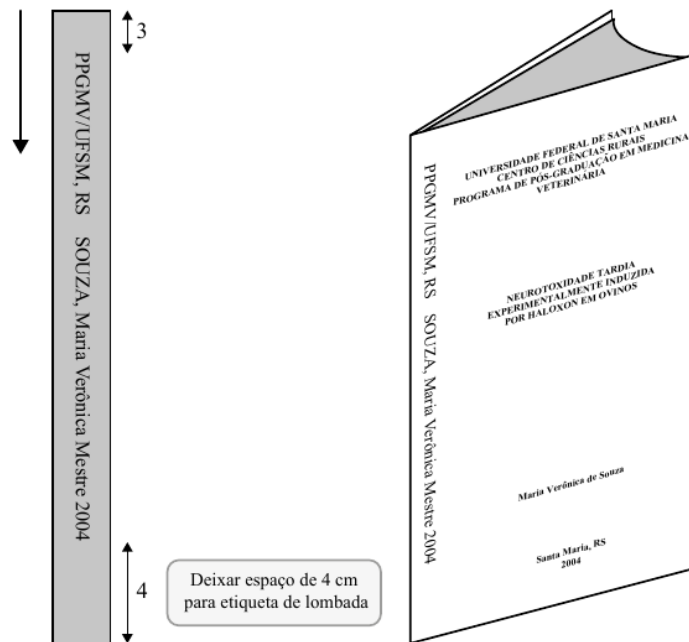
3

PPGMV/UFSM, RS SOUZA, Maria Verônica Mestre 2004

4

Deixar espaço de 4 cm para etiqueta de lombada

PPGMV/UFSM, RS SOUZA, Maria Verônica Mestre 2004

UNIVERSIDADE FEDERAL DE SANTA MARIA
CENTRO DE CIÊNCIAS RURAIS
PROGRAMA DE PÓS-GRADUAÇÃO EM MEDICINA VETERINÁRIA

NEUROTOXIDADE TARDIA EXPERIMENTALMENTE INDUZIDA POR HALOXON EM OVINOS

Maria Verônica de Souza

Santa Maria, RS
2004